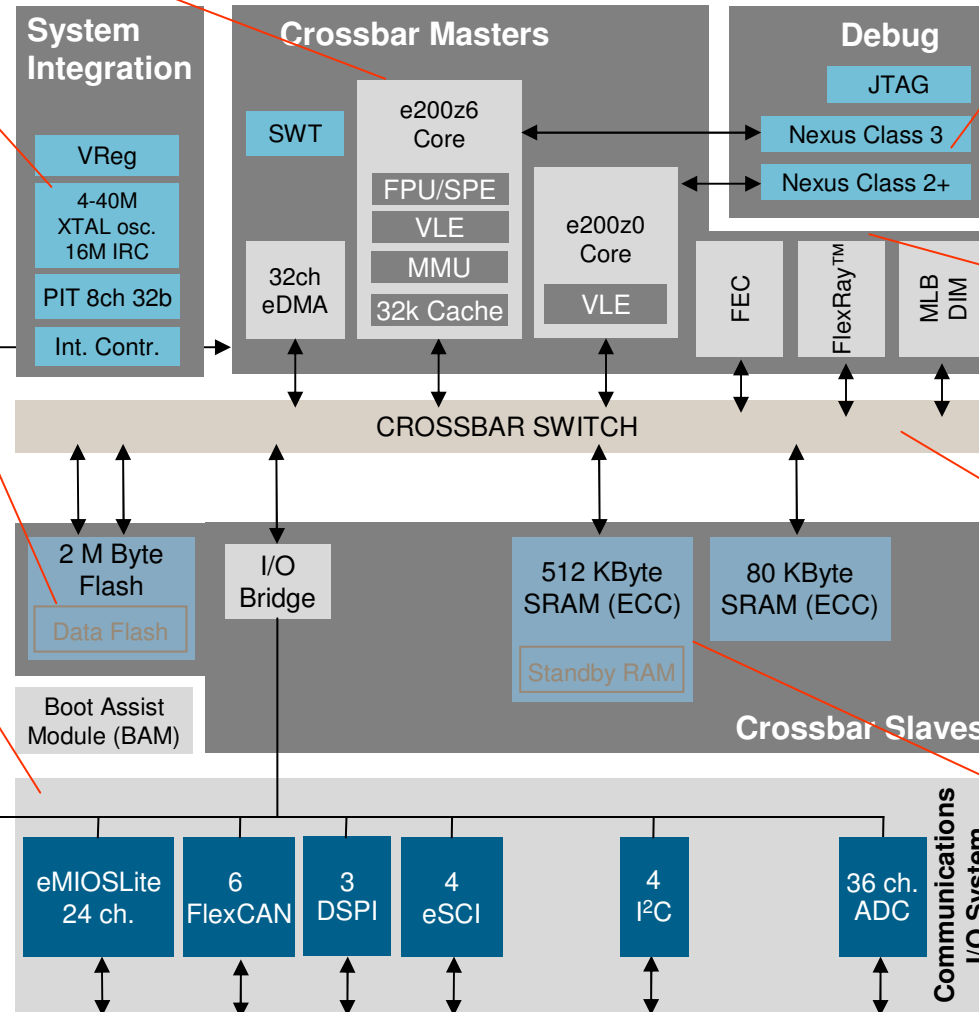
System Integration

VReg

4-40M XTAL osc. 16M IRC

PIT 8ch 32b

Int. Contr.

Crossbar Masters

SWT

e200z6 Core

FPU/SPE

VLE

MMU

32k Cache

32ch eDMA

e200z0 Core

VLE

Debug

JTAG

Nexus Class 3

Nexus Class 2+

FEC

FlexRay™

MLB DIM

CROSSBAR SWITCH

2 M Byte Flash

Data Flash

I/O Bridge

512 KByte SRAM (ECC)

Standby RAM

80 KByte SRAM (ECC)

Crossbar Slaves

Boot Assist Module (BAM)

eMIOSLite 24 ch.

6 FlexCAN

3 DSPI

4 eSCI

4 I$^2$C

36 ch. ADC

Communications I/O System